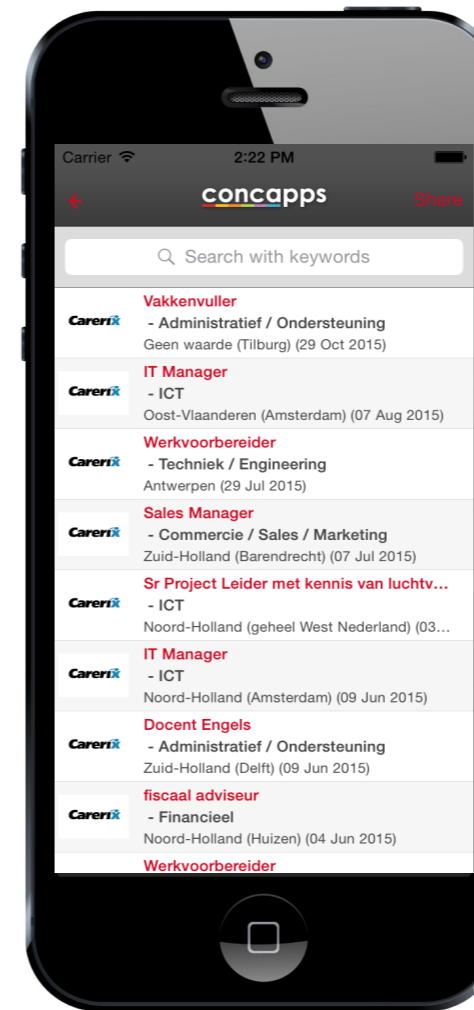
Carrier 2:22 PM

concapps

Share

Search with keywords

Carerix
Vakkenvuller
- Administratief / Ondersteuning
Geen waarde (Tilburg) (29 Oct 2015)

Carerix
IT Manager
- ICT
Oost-Vlaanderen (Amsterdam) (07 Aug 2015)

Carerix
Werkvoorbereider
- Techniek / Engineering
Antwerpen (29 Jul 2015)

Carerix
Sales Manager
- Commercie / Sales / Marketing
Zuid-Holland (Barendrecht) (07 Jul 2015)

Carerix
Sr Project Leider met kennis van luchtv...
- ICT
Noord-Holland (geheel West Nederland) (03...

Carerix
IT Manager
- ICT
Noord-Holland (Amsterdam) (09 Jun 2015)

Carerix
Docent Engels
- Administratief / Ondersteuning
Zuid-Holland (Delft) (09 Jun 2015)

Carerix
fiscaal adviseur
- Financieel
Noord-Holland (Huizen) (04 Jun 2015)

Werkvoorbereider